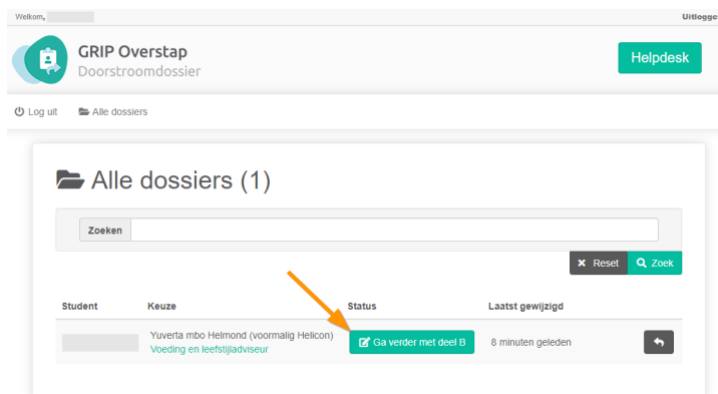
Welkom,

Uitlogge

GRIP Overstap
Doorstroomdossier

Helpdesk

Log uit Alle dossiers

Alle dossiers (1)

Zoeken

Reset Zoek

| Student | Keuze | Status | Laatst gewijzigd |
|---|---|---|---|
| | Yuverta mbo Helmond (voormalig Helicon) Voeding en leefstijladviseur | Ga verder met deel B | 8 minuten geleden |